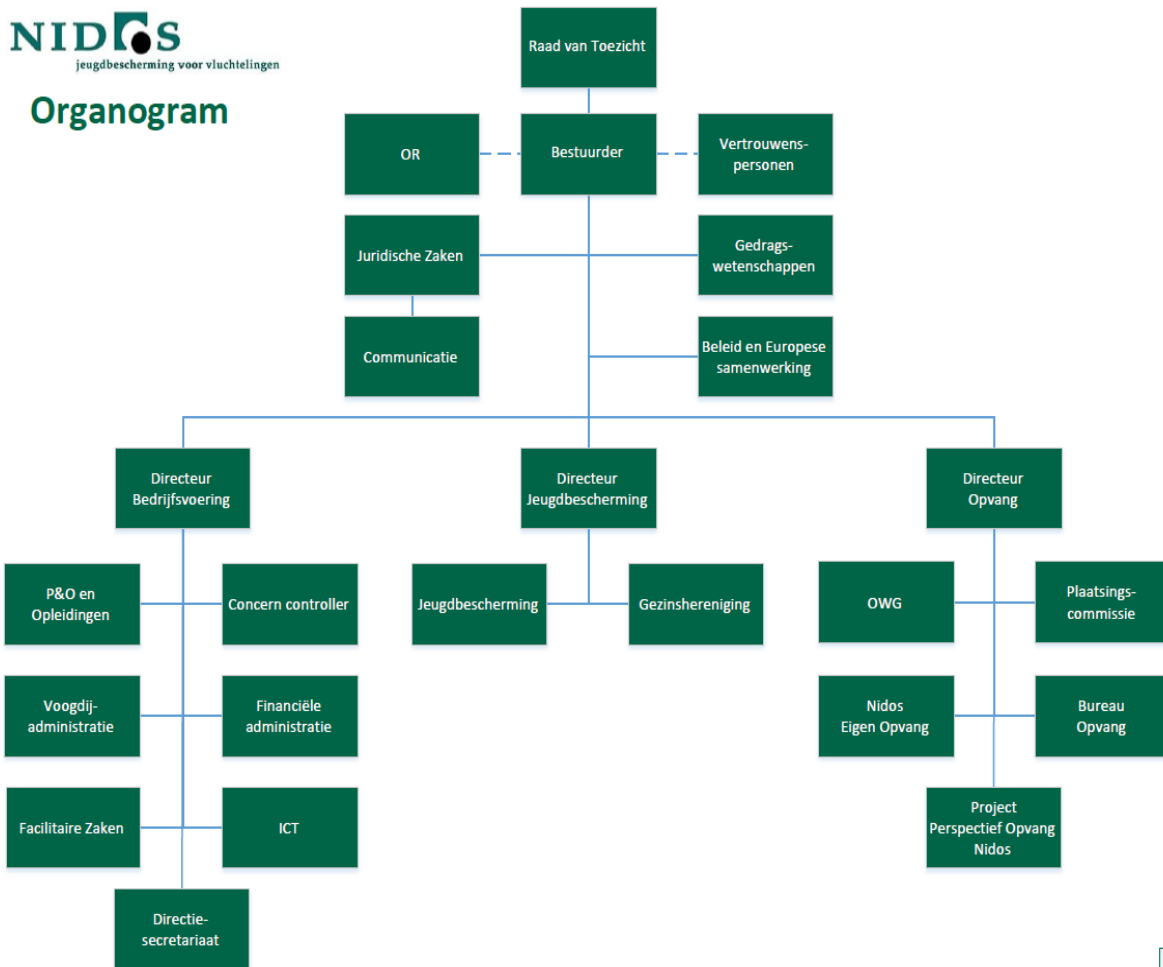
NIDOS
jeugdbescherming voor vluchtelingen

Organogram

Raad van Toezicht

OR

Bestuurder

Vertrouwenspersonen

Juridische Zaken

Gedragswetenschappen

Communicatie

Beleid en Europese samenwerking

Directeur Bedrijfsvoering

Directeur Jeugdbescherming

Directeur Opvang

P&O en Opleidingen

Concern controller

Voogdijadministratie

Financiële administratie

Facilitaire Zaken

ICT

Directiesecretariaat

Jeugdbescherming

Gezinshereniging

OWG

Plaatsingscommissie

Nidos Eigen Opvang

Bureau Opvang

Project Perspectief Opvang Nidos